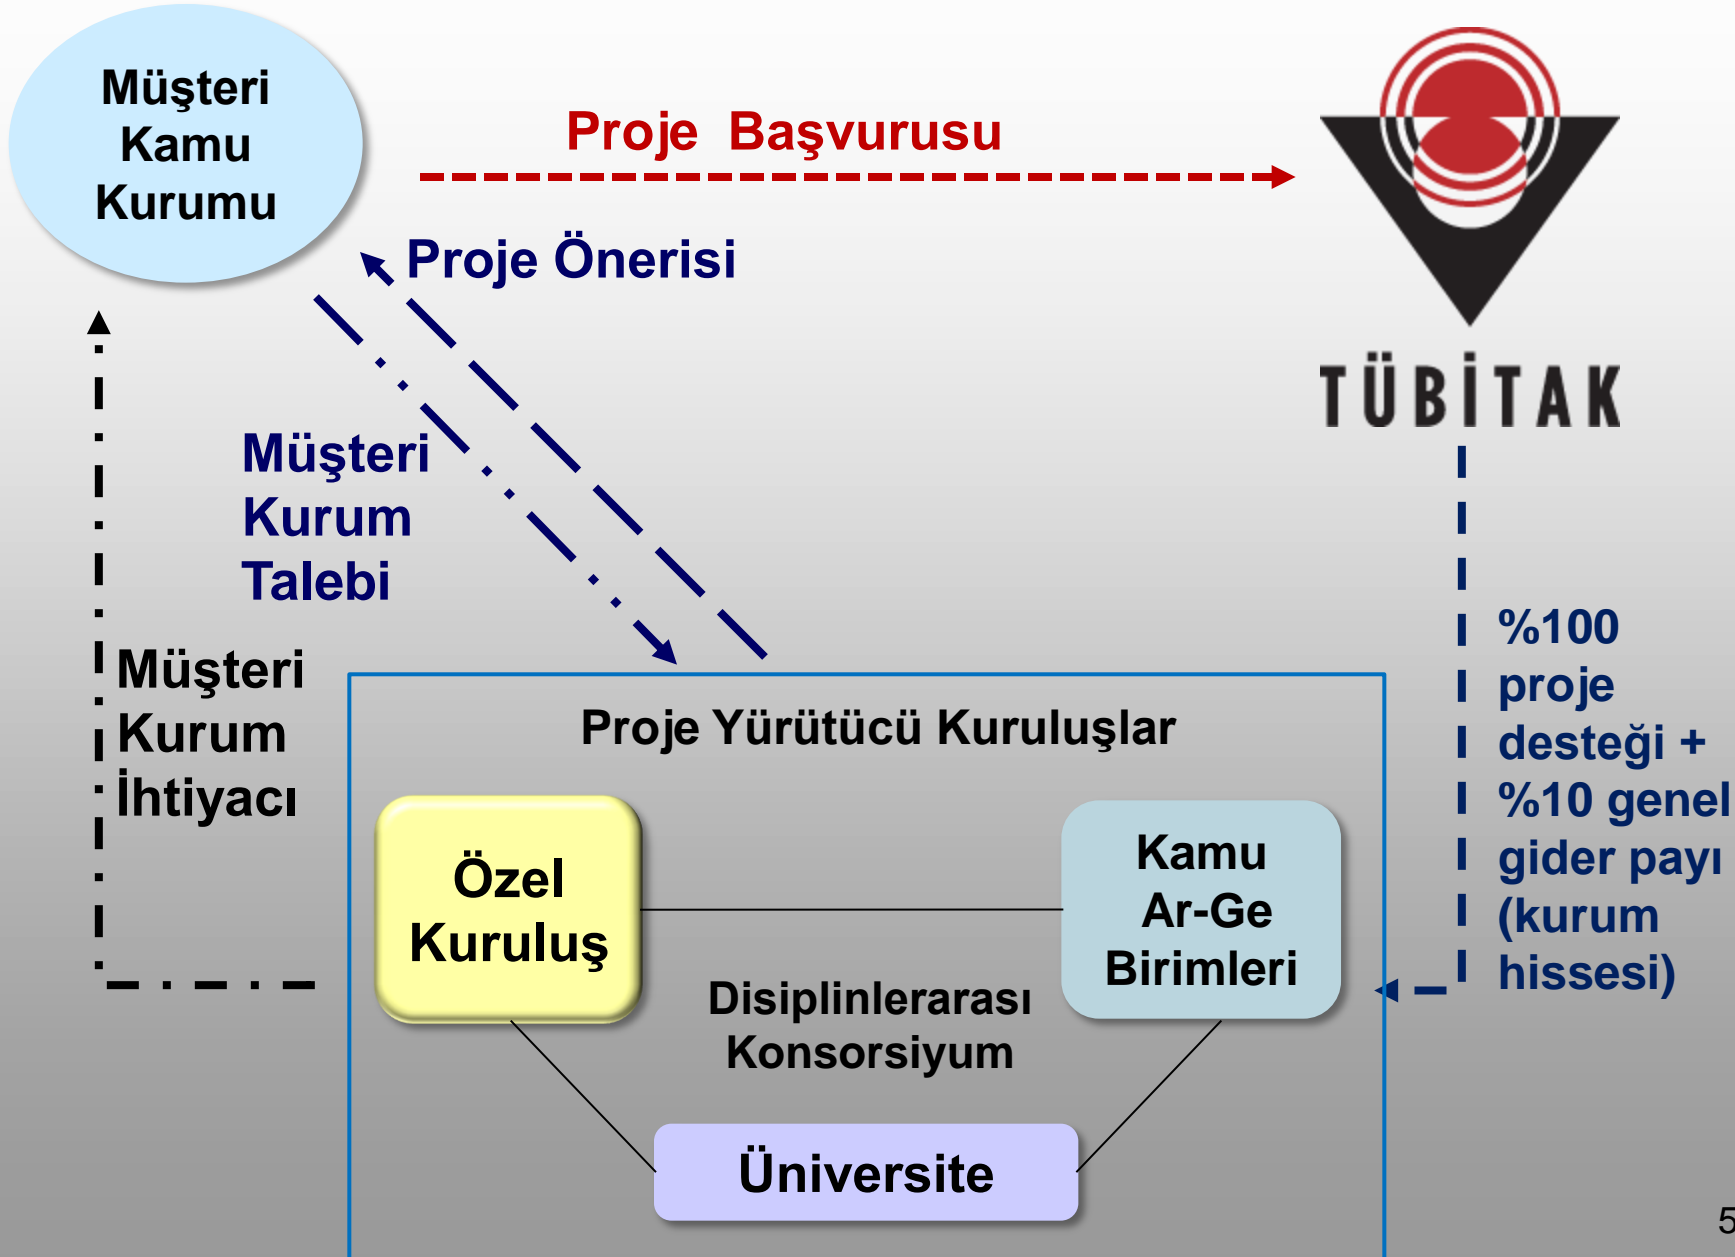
Müşteri Kamu Kurumu

Proje Başvurusu

TÜBİTAK

Proje Önerisi

Müşteri Kurum Talebi

Müşteri Kurum İhtiyacı

%100 proje desteği + %10 genel gider payı (kurum hissesi)

Proje Yürütücü Kuruluşlar

Özel Kuruluş

Kamu Ar-Ge Birimleri

Disiplinlerarası Konsorsiyum

Üniversite

5